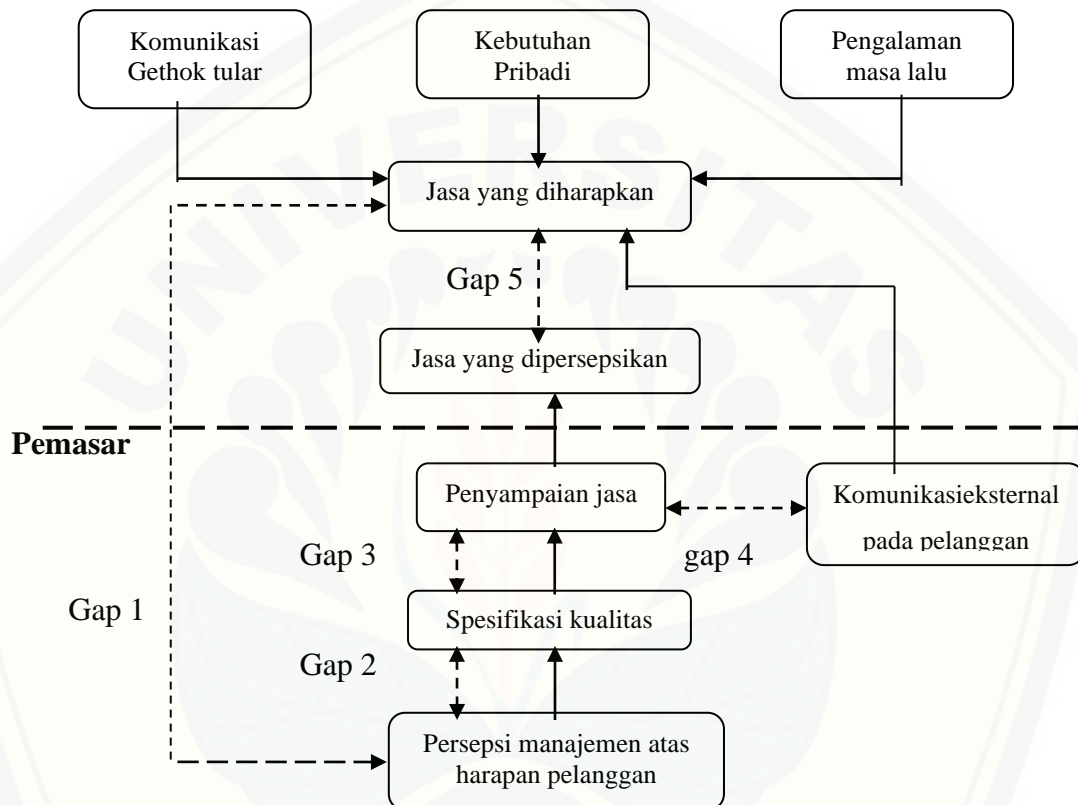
Komunikasi Gethok tular

Kebutuhan Pribadi

Pengalaman masa lalu

Jasa yang diharapkan

Gap 5

Jasa yang dipersepsikan

Pemasar

Penyampaian jasa

Komunikasieksternal pada pelanggan

Gap 3

gap 4

Gap 1

Spesifikasi kualitas

Gap 2

Persepsi manajemen atas harapan pelanggan